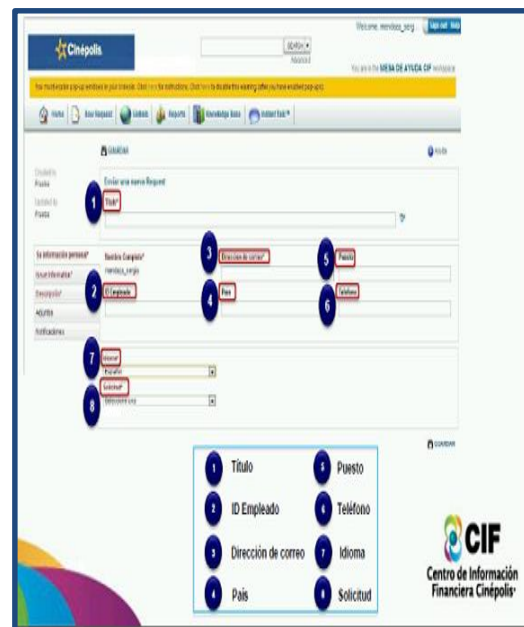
Welcome, mendoza_serg | Log out | Help

Cinépolis

SEARCH

Advanced

You are in the MESA DE AYUDA CIF workspace

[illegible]

Home | New Request | Gabinete | Reports | Knowledge Base | Instant Chat

GUARDAR

Ayuda

Enviar una nueva Request

1 Título*

Su información personal*

Nombre Completo*

mendoza_sergio

3 Dirección de correo*

5 Puesto

2 ID Empleado

4 País

6 Teléfono

Adjuntos

Notificaciones

7 Idioma*

Español

8 Solicitud*

Seleccione una

GUARDAR

1 Título

5 Puesto

2 ID Empleado

6 Teléfono

3 Dirección de correo

7 Idioma

4 País

8 Solicitud

CIF

Centro de Información Financiera Cinépolis